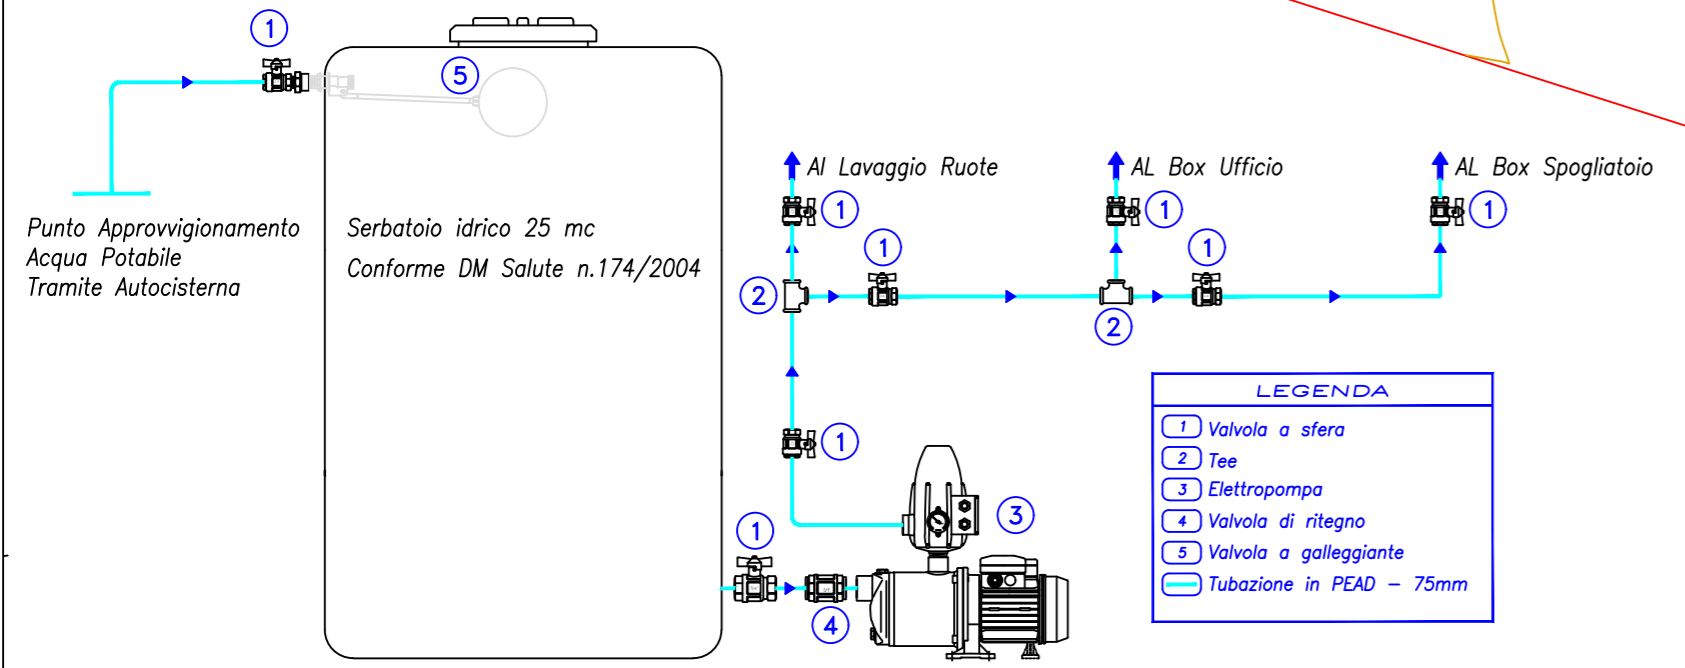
1

5

Punto Approvvigionamento
Acqua Potabile
Tramite Autocisterna

Serbatoio idrico 25 mc
Conforme DM Salute n.174/2004

Al Lavaggio Ruote

1

1

2

1

AL Box Ufficio

1

1

2

AL Box Spogliatoio

1

3

1

4

LEGENDA

| | |
|---|---|
| 1 | Valvola a sfera |
| 2 | Tee |
| 3 | Elettropompa |
| 4 | Valvola di ritegno |
| 5 | Valvola a galleggiante |
| | Tubazione in PEAD – 75mm |